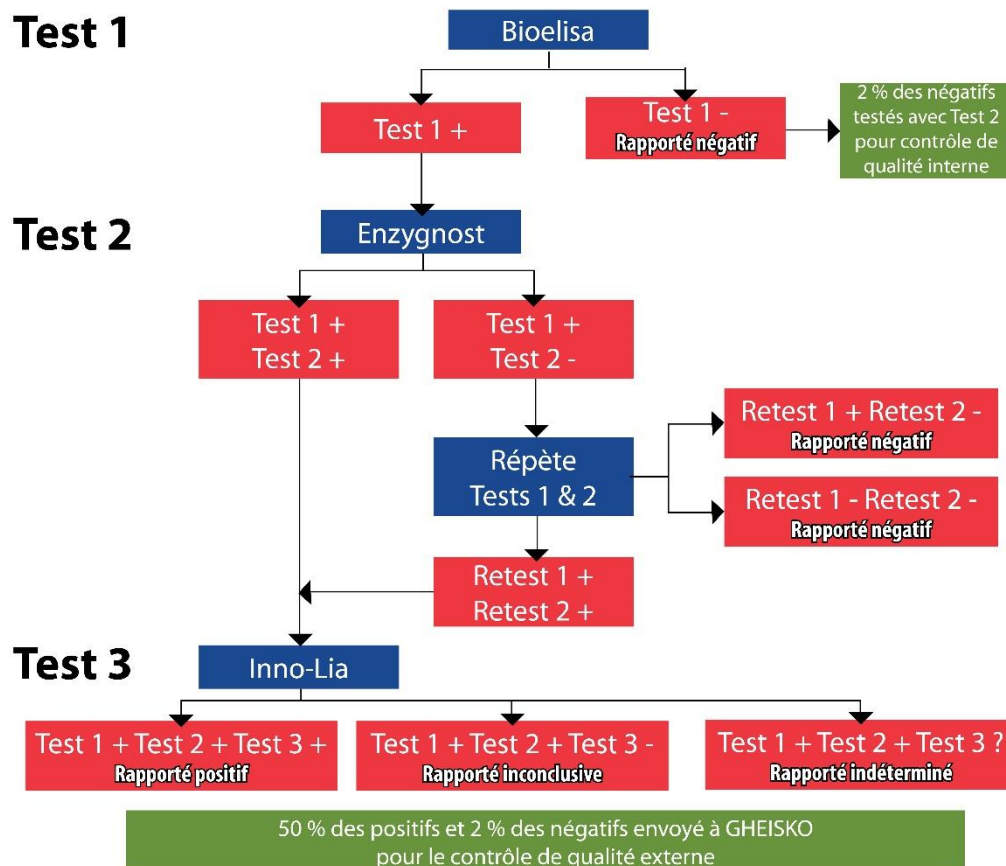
Test 1

Bioelisa

Test 1 +

Test 1 -
Rapporté négatif

2 % des négatifs testés avec Test 2 pour contrôle de qualité interne

Test 2

Enzygnost

Test 1 +
Test 2 +

Test 1 +
Test 2 -

Répète
Tests 1 & 2

Retest 1 + Retest 2 -
Rapporté négatif

Retest 1 - Retest 2 -
Rapporté négatif

Retest 1 +
Retest 2 +

Test 3

Inno-Lia

Test 1 + Test 2 + Test 3 +
Rapporté positif

Test 1 + Test 2 + Test 3 -
Rapporté inconclusive

Test 1 + Test 2 + Test 3 ?
Rapporté indéterminé

50 % des positifs et 2 % des négatifs envoyé à GHEISKO pour le contrôle de qualité externe